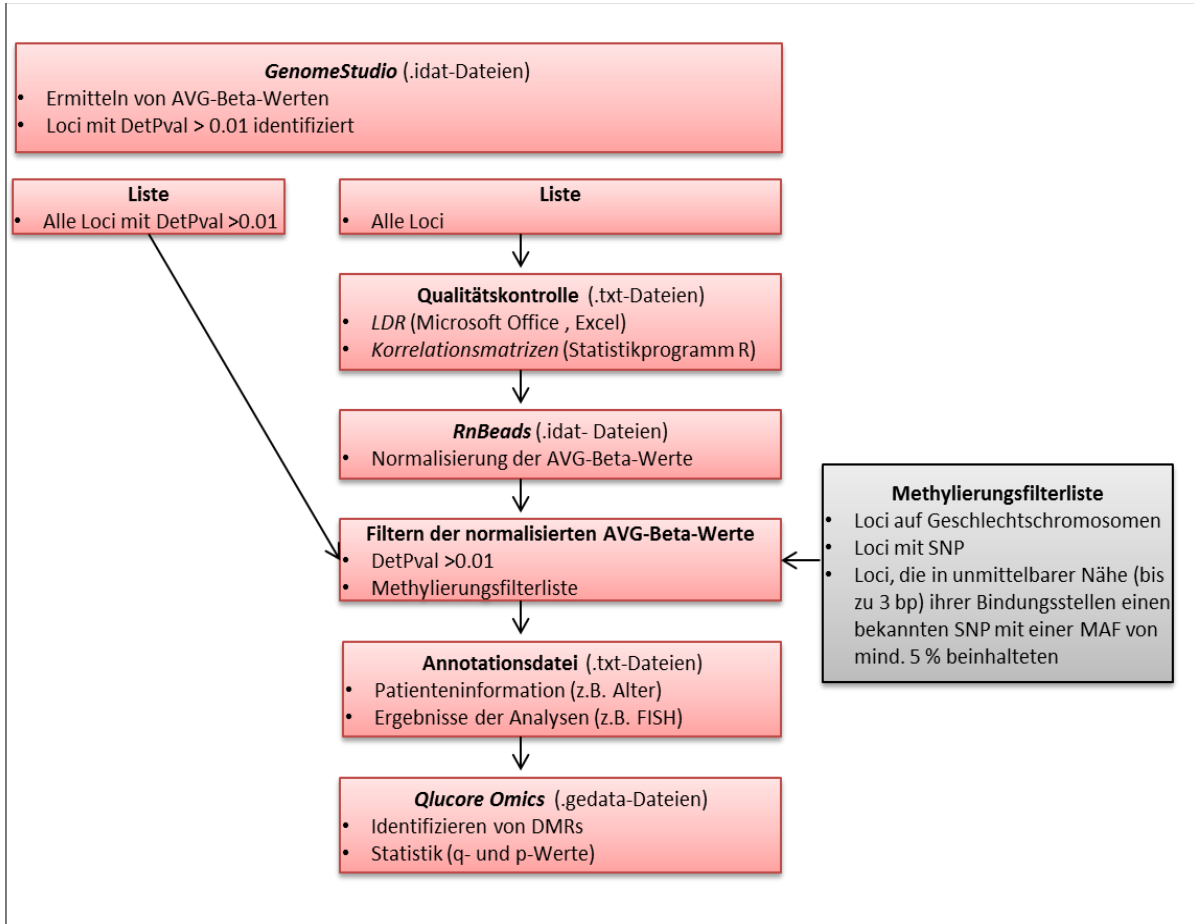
**GenomeStudio** (.idat-Dateien)
- Ermitteln von AVG-Beta-Werten
- Loci mit DetPval > 0.01 identifiziert

**Liste**
- Alle Loci mit DetPval >0.01

**Liste**
- Alle Loci

**Qualitätskontrolle** (.txt-Dateien)
- LDR (Microsoft Office , Excel)
- Korrelationsmatrizen (Statistikprogramm R)

**RnBeads** (.idat- Dateien)
- Normalisierung der AVG-Beta-Werte

**Methylierungsfilterliste**
- Loci auf Geschlechtschromosomen
- Loci mit SNP
- Loci, die in unmittelbarer Nähe (bis zu 3 bp) ihrer Bindungsstellen einen bekannten SNP mit einer MAF von mind. 5 % beinhalteten

**Filtern der normalisierten AVG-Beta-Werte**
- DetPval >0.01
- Methylierungsfilterliste

**Annotationsdatei** (.txt-Dateien)
- Patienteninformation (z.B. Alter)
- Ergebnisse der Analysen (z.B. FISH)

**Qlucore Omics** (.gedata-Dateien)
- Identifizieren von DMRs
- Statistik (q- und p-Werte)